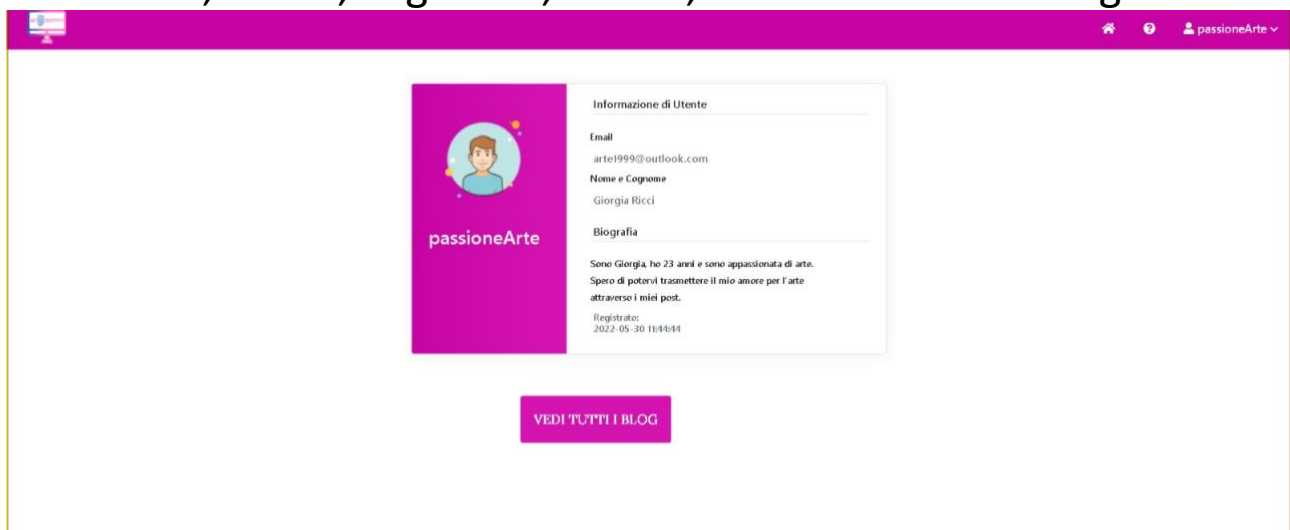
passioneArte

Informazione di Utente

Email

arte1999@outlook.com

Nome e Cognome

Giorgia Ricci

passioneArte

Biografia

Sono Giorgia, ho 23 anni e sono appassionata di arte. Spero di potervi trasmettere il mio amore per l'arte attraverso i miei post.

Registrato:
2022-05-30 11:44:44

VEDI TUTTI I BLOG